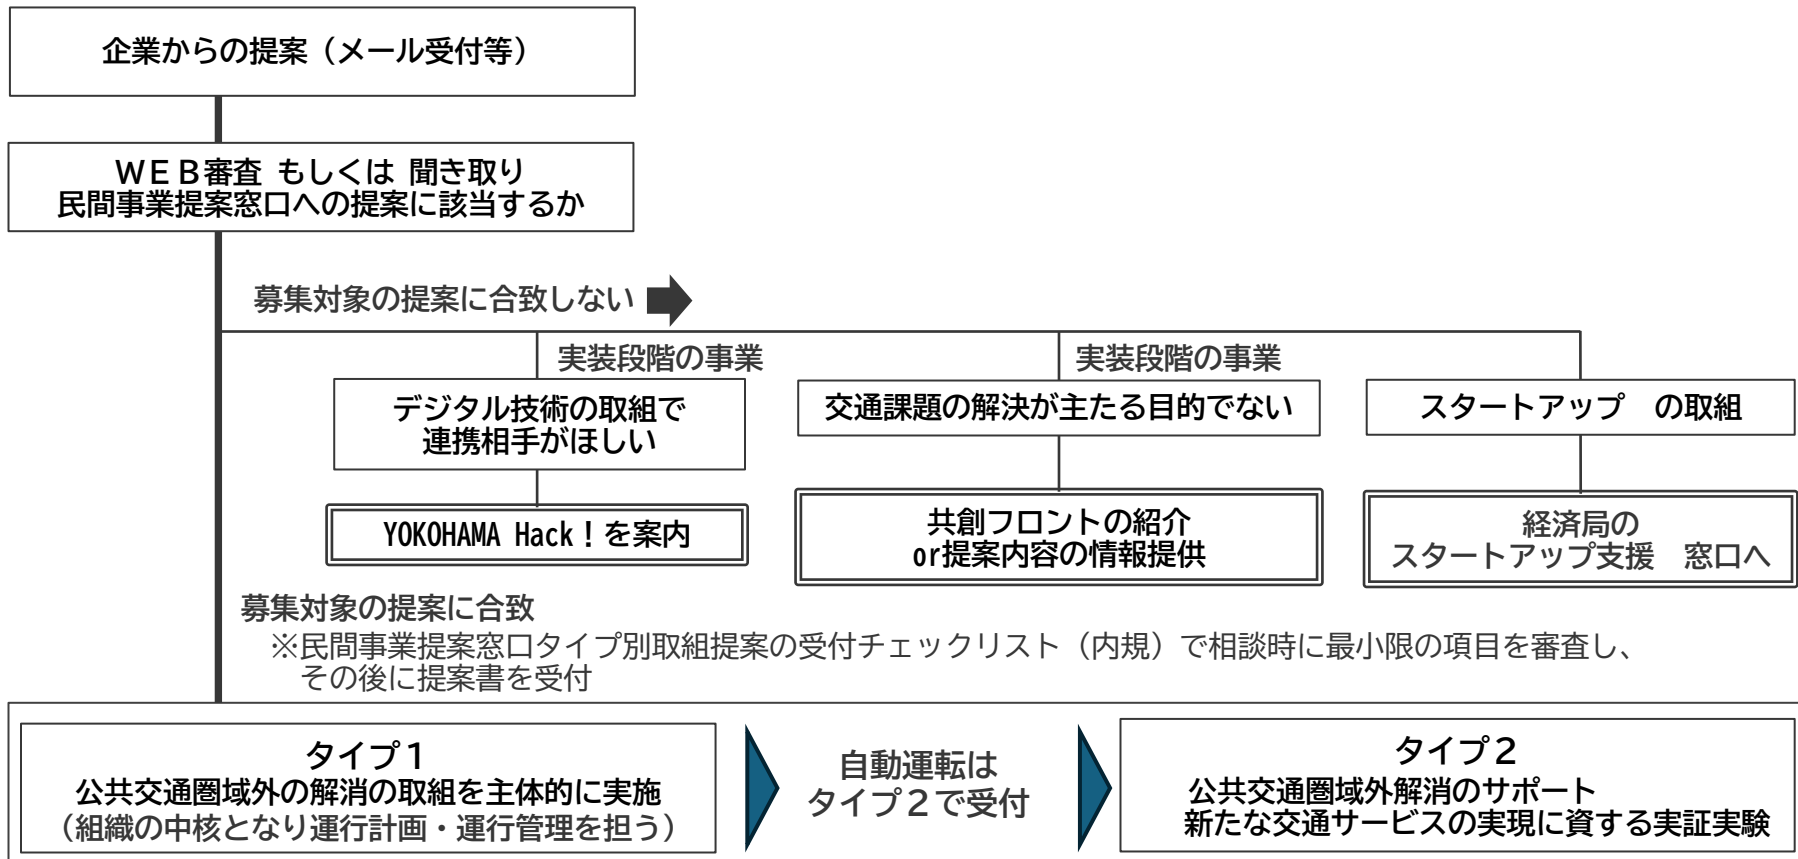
企業からの提案（メール受付等）

ＷＥＢ審査 もしくは 聞き取り
民間事業提案窓口への提案に該当するか

募集対象の提案に合致しない

実装段階の事業

デジタル技術の取組で
連携相手がほしい

YOKOHAMA Hack！を案内

実装段階の事業

交通課題の解決が主たる目的でない

共創フロントの紹介
or提案内容の情報提供

スタートアップ　の取組

経済局の
スタートアップ支援　窓口へ

募集対象の提案に合致

※民間事業提案窓口タイプ別取組提案の受付チェックリスト（内規）で相談時に最小限の項目を審査し、その後に提案書を受付

タイプ１
公共交通圏域外の解消の取組を主体的に実施
（組織の中核となり運行計画・運行管理を担う）

自動運転は
タイプ２で受付

タイプ２
公共交通圏域外解消のサポート
新たな交通サービスの実現に資する実証実験